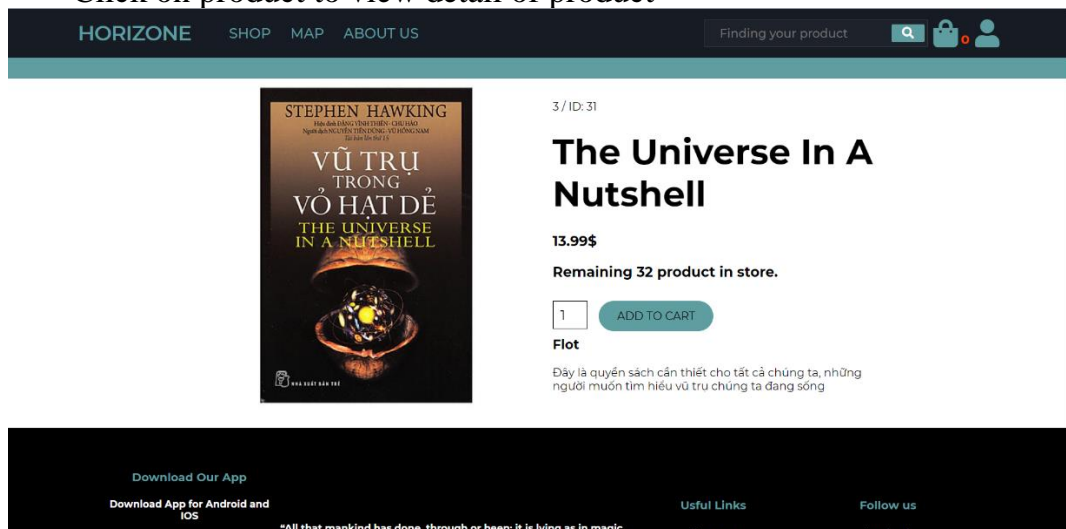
Click on product to view detail of product

HORIZONE SHOP MAP ABOUT US

Finding your product

0

STEPHEN HAWKING

Hiệu đính ĐẶNG VĨNH THIÊN - CHU HẢO
Người dịch NGUYỄN TIẾN DŨNG - VŨ HỒNG NAM
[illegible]

VŨ TRỤ TRONG VỎ HẠT DẺ

THE UNIVERSE IN A NUTSHELL

NHÀ XUẤT BẢN TRẺ

3 / ID: 31

The Universe In A Nutshell

13.99$

Remaining 32 product in store.

1

ADD TO CART

Flot

Đây là quyển sách cần thiết cho tất cả chúng ta, những người muốn tìm hiểu vũ trụ chúng ta đang sống

Download Our App

Download App for Android and IOS

"All that mankind has done, through or been: it is lying as in magic

Usful Links

Follow us